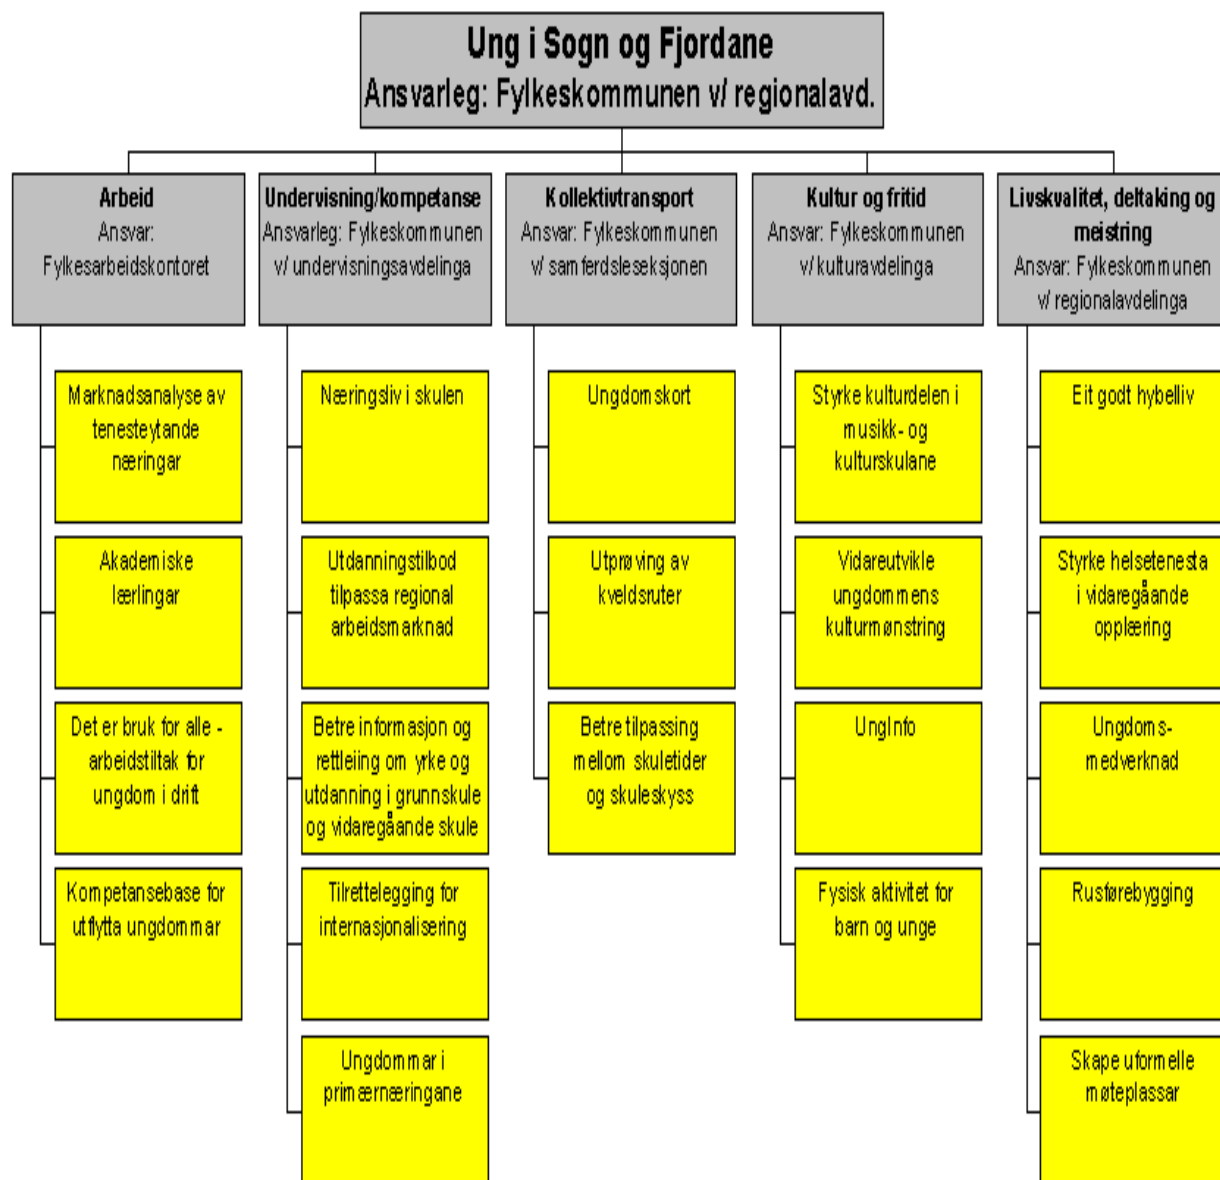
Ung i Sogn og Fjordane
Ansvarleg: Fylkeskommunen v/ regionalavd.

Arbeid
Ansvar: Fylkesarbeidskontoret

Marknadsanalyse av tenesteytande næringar

Akademiske lærlingar

Det er bruk for alle - arbeidstiltak for ungdom i drift

Kompetansebase for utflytta ungdommar

Undervisning/kompetanse
Ansvarleg: Fylkeskommunen v/ undervisningsavdelinga

Næringsliv i skulen

Utdanningstilbod tilpassa regional arbeidsmarknad

Betre informasjon og rettleiing om yrke og utdanning i grunnskule og vidaregåande skule

Tilrettelegging for internasjonalisering

Ungdommar i primærnæringane

Kollektivtransport
Ansvar: Fylkeskommunen v/ samferdsleseksjonen

Ungdomskort

Utprøving av kveldsruter

Betre tilpassing mellom skuletider og skuleskyss

Kultur og fritid
Ansvar: Fylkeskommunen v/ kulturavdelinga

Styrke kulturdelen i musikk- og kulturskulane

Vidareutvikle ungdommens kulturmønstring

UngInfo

Fysisk aktivitet for barn og unge

Livskvalitet, deltaking og meistring
Ansvar: Fylkeskommunen v/ regionalavdelinga

Eit godt hybelliv

Styrke helsetenesta i vidaregåande opplæring

Ungdoms-medverknad

Rusførebygging

Skape uformelle møteplassar